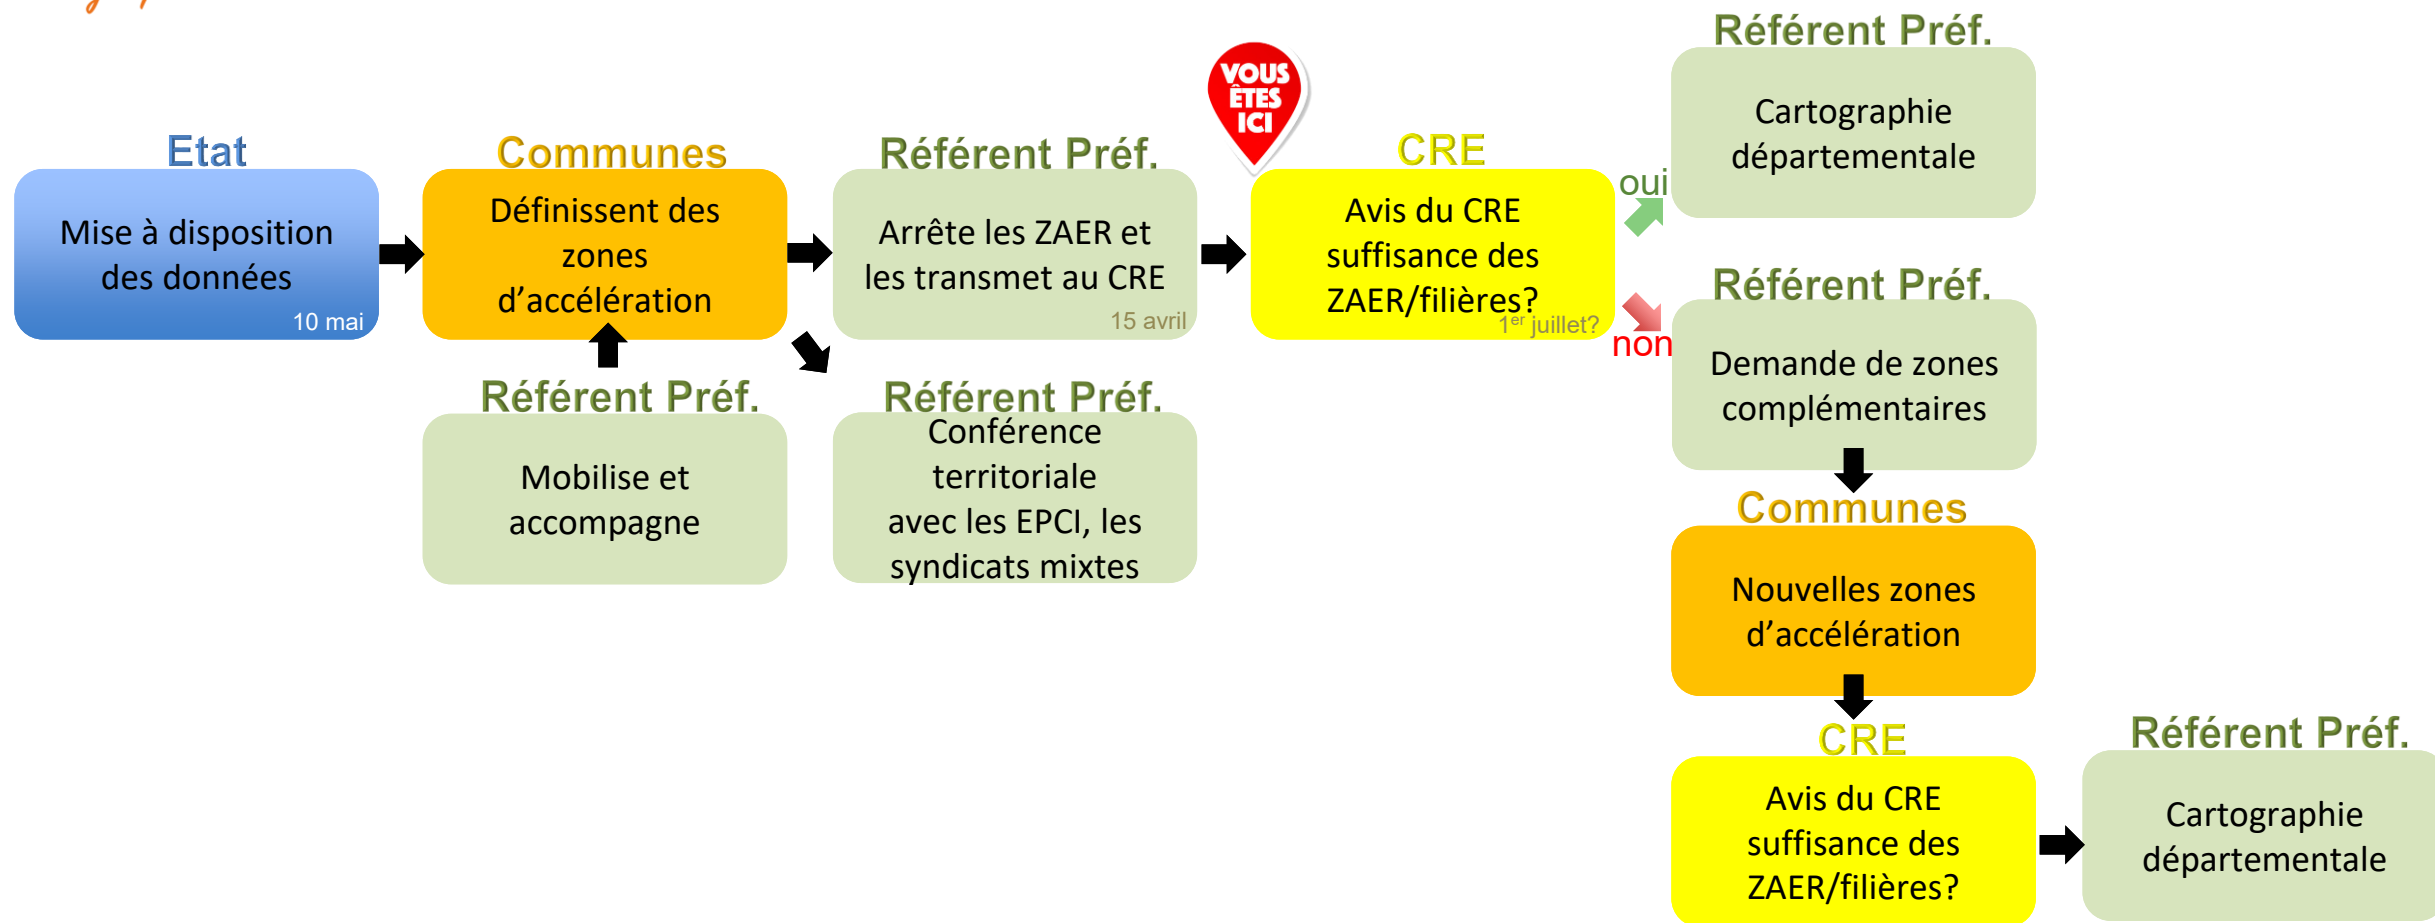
Etat

Mise à disposition des données
10 mai

Communes

Définissent des zones d'accélération

Référent Préf.

Mobilise et accompagne

Référent Préf.

Arrête les ZAER et les transmet au CRE
15 avril

Référent Préf.

Conférence territoriale avec les EPCI, les syndicats mixtes

VOUS ÊTES ICI

CRE

Avis du CRE suffisance des ZAER/filières?
$1^{er}$ juillet?

oui

non

Référent Préf.

Cartographie départementale

Référent Préf.

Demande de zones complémentaires

Communes

Nouvelles zones d'accélération

CRE

Avis du CRE suffisance des ZAER/filières?

Référent Préf.

Cartographie départementale